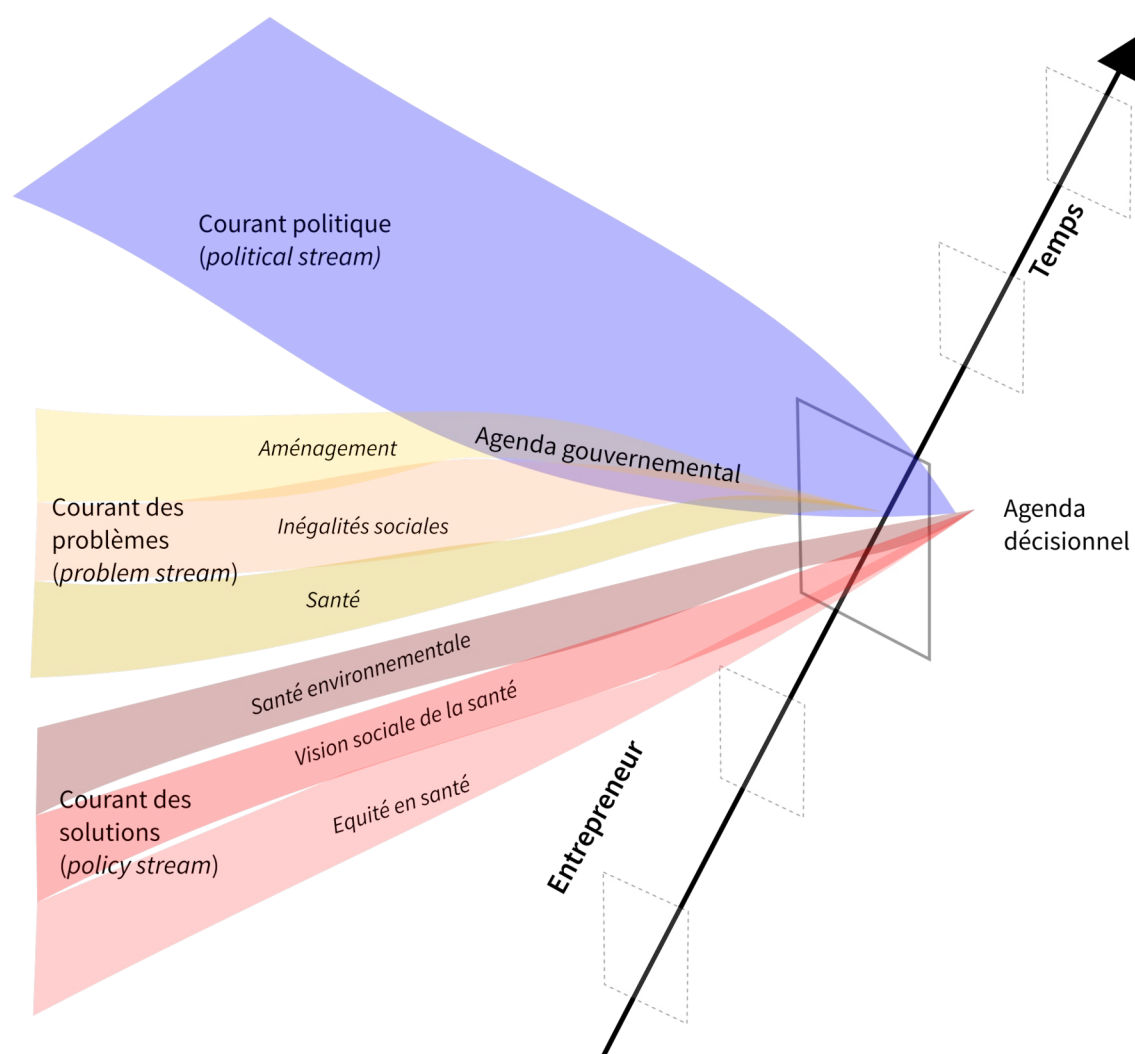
Courant politique
(political stream)

Temps

Aménagement

Agenda gouvernemental

Courant des problèmes (problem stream)

Inégalités sociales

Santé

Agenda décisionnel

Santé environnementale

Vision sociale de la santé

Courant des solutions (policy stream)

Equité en santé

Entrepreneur